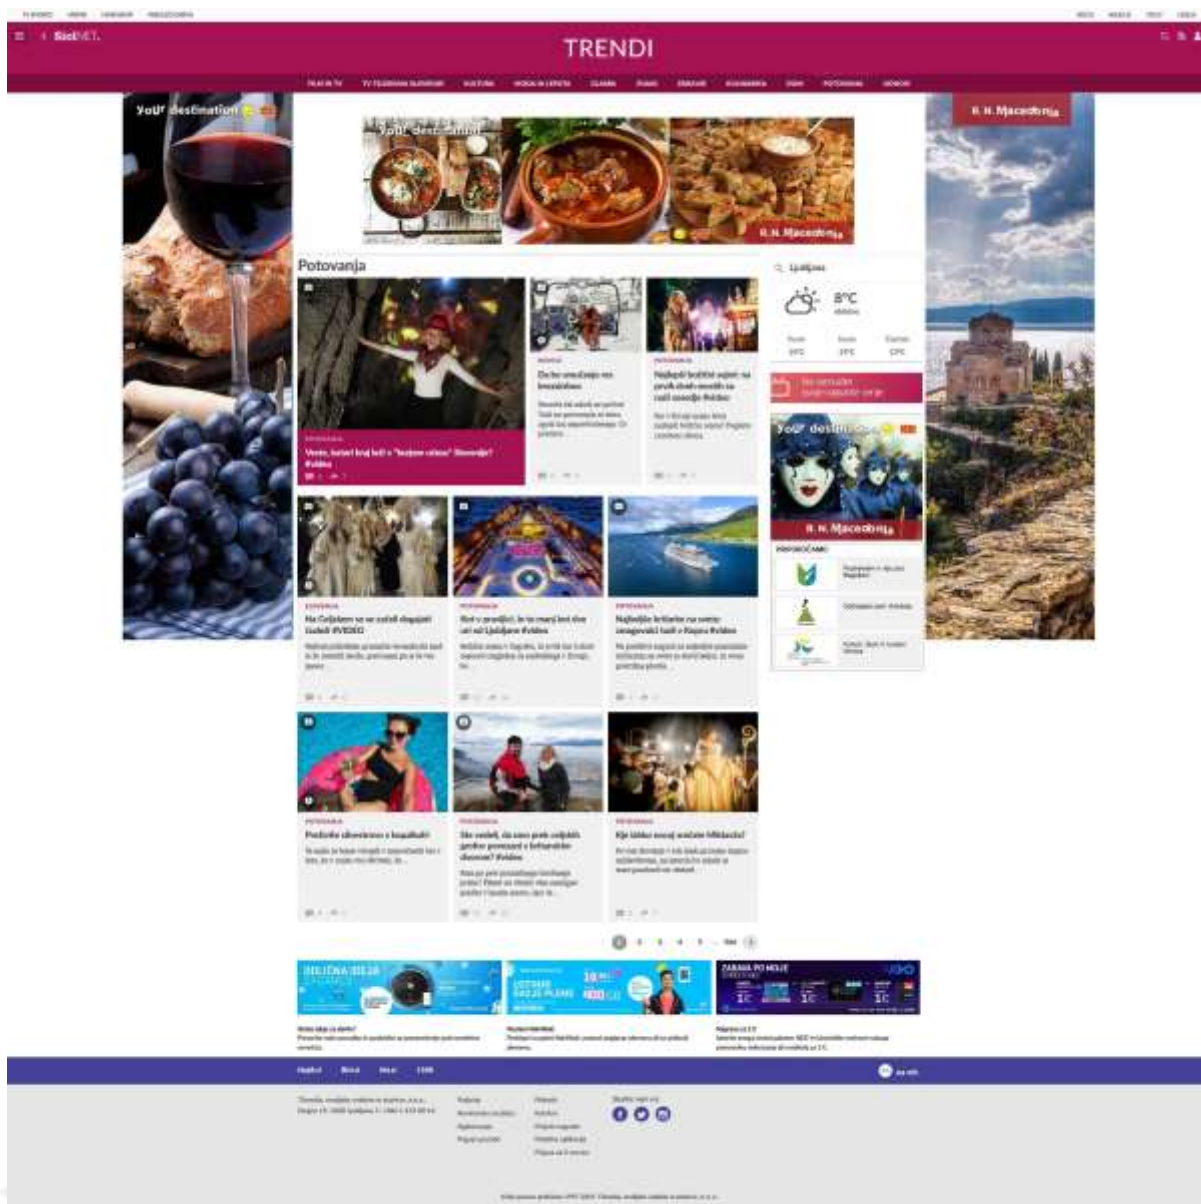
TRENDI

Your destination

Your destination

R. N. Macedonia

R. N. Macedonia

Potovanja

Ljubljana

8°C

Your destination

R. N. Macedonia

POTOVANJA

Vesna, kateri kraj boš v "hudem vrtincu" Slovenije? #video

Najlepši božični sejmi: na

Na Češkem so se zaželi drugačni ljudski #VIDEO

Kot v pravljici

Najboljše križarke na svetu

Počitnice

Kje lahko srečate Miklavža?

1 2 3 4 5 ... Naprej